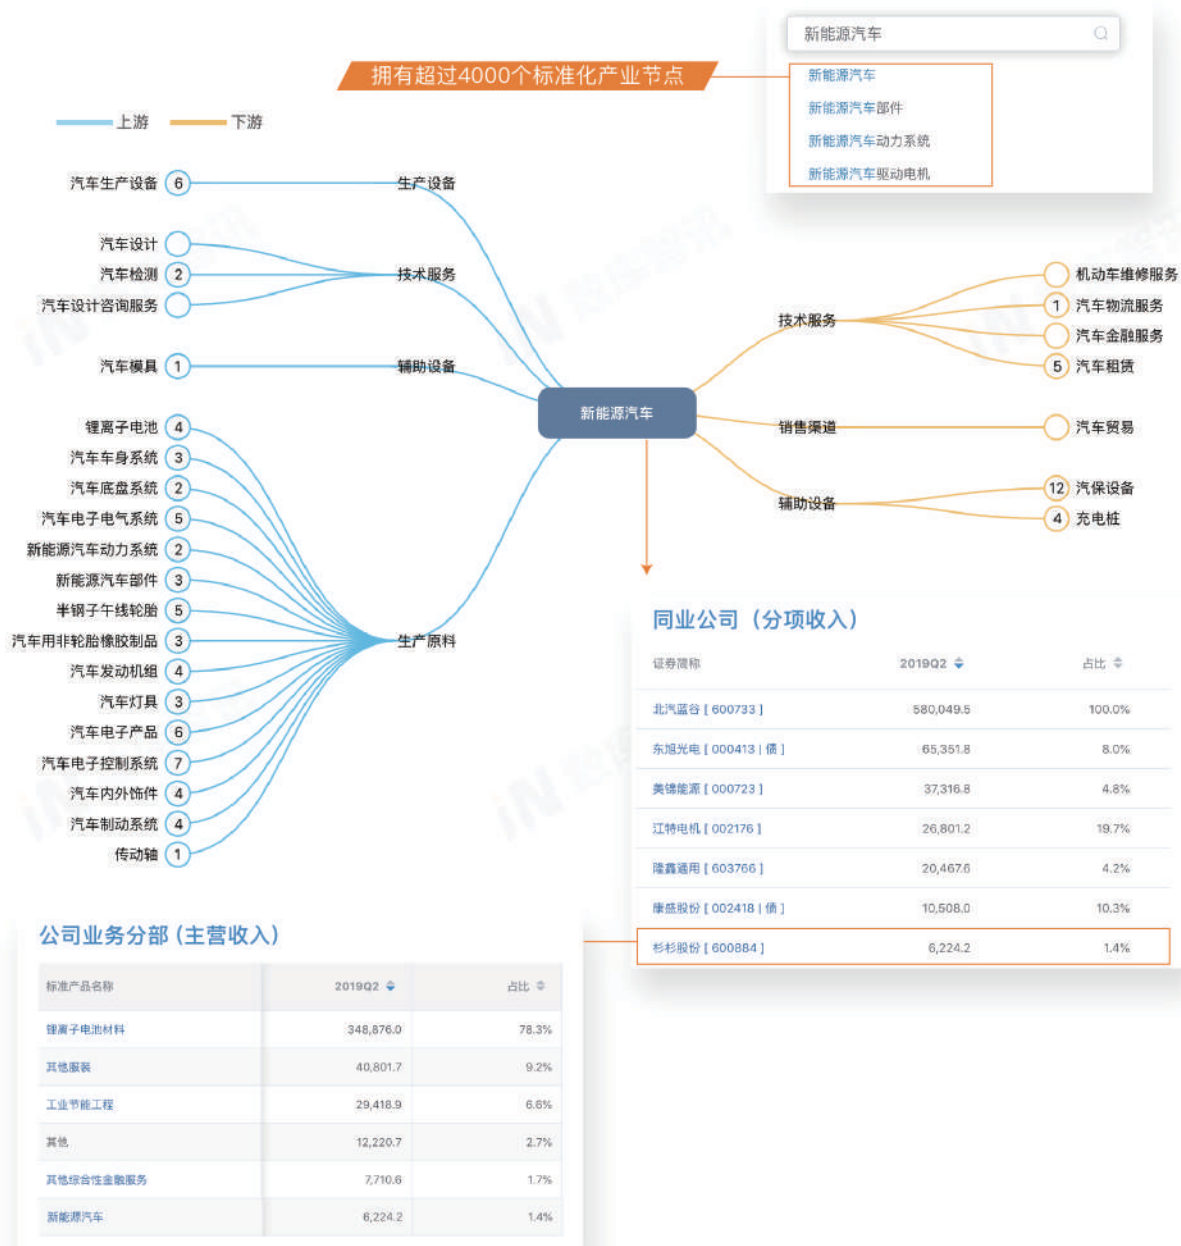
新能源汽车

新能源汽车
新能源汽车部件
新能源汽车动力系统
新能源汽车驱动电机

拥有超过4000个标准化产业节点

上游 下游

汽车生产设备 6
汽车设计
汽车检测 2
汽车设计咨询服务
汽车模具 1
锂离子电池 4
汽车车身系统 3
汽车底盘系统 2
汽车电子电气系统 5
新能源汽车动力系统 2
新能源汽车部件 3
半钢子午线轮胎 5
汽车用非轮胎橡胶制品 3
汽车发动机组 4
汽车灯具 3
汽车电子产品 6
汽车电子控制系统 7
汽车内外饰件 4
汽车制动系统 4
传动轴 1

生产设备
技术服务
辅助设备
生产原料

新能源汽车

技术服务
销售渠道
辅助设备

机动车维修服务
1 汽车物流服务
汽车金融服务
5 汽车租赁
汽车贸易
12 汽保设备
4 充电桩

同业公司（分项收入）

| 证券简称 | 2019Q2 | 占比 |
|---|---|---|
| 北汽蓝谷 [ 600733 ] | 580,049.5 | 100.0% |
| 东旭光电 [ 000413 \| 债 ] | 65,351.8 | 8.0% |
| 美锦能源 [ 000723 ] | 37,316.8 | 4.8% |
| 江特电机 [ 002176 ] | 26,801.2 | 19.7% |
| 隆鑫通用 [ 603766 ] | 20,467.6 | 4.2% |
| 康盛股份 [ 002418 \| 债 ] | 10,508.0 | 10.3% |
| 杉杉股份 [ 600884 ] | 6,224.2 | 1.4% |

公司业务分部（主营收入）

| 标准产品名称 | 2019Q2 | 占比 |
|---|---|---|
| 锂离子电池材料 | 348,876.0 | 78.3% |
| 其他服装 | 40,801.7 | 9.2% |
| 工业节能工程 | 29,418.9 | 6.6% |
| 其他 | 12,220.7 | 2.7% |
| 其他综合性金融服务 | 7,710.6 | 1.7% |
| 新能源汽车 | 6,224.2 | 1.4% |